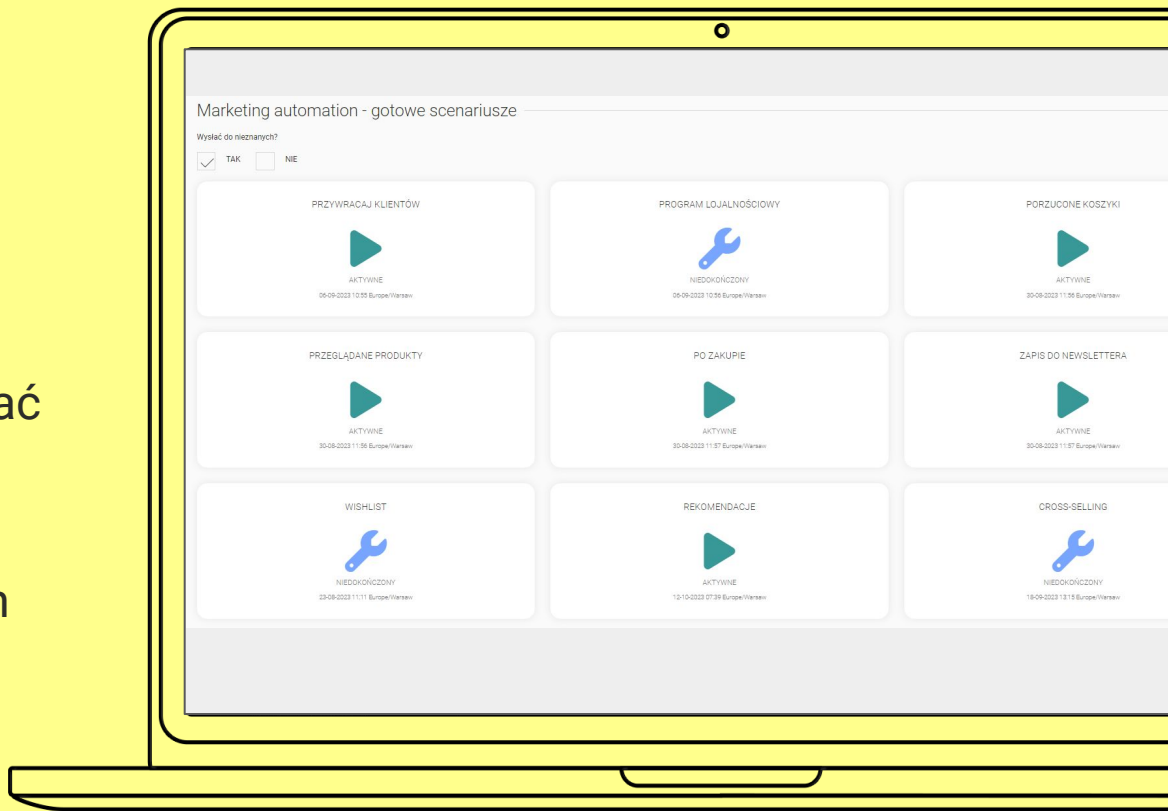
ać

n

Marketing automation - gotowe scenariusze

Wysłać do nieznanych?

TAK NIE

PRZYWRACAJ KLIENTÓW

AKTYWNE

06-09-2023 10:55 Europe/Warsaw

PROGRAM LOJALNOŚCIOWY

NIEDOKOŃCZONY

06-09-2023 10:56 Europe/Warsaw

PORZUCONE KOSZYKI

AKTYWNE

30-08-2023 11:56 Europe/Warsaw

PRZEGLĄDANE PRODUKTY

AKTYWNE

30-08-2023 11:56 Europe/Warsaw

PO ZAKUPIE

AKTYWNE

30-08-2023 11:57 Europe/Warsaw

ZAPIS DO NEWSLETTERA

AKTYWNE

30-08-2023 11:57 Europe/Warsaw

WISHLIST

NIEDOKOŃCZONY

23-08-2023 11:11 Europe/Warsaw

REKOMENDACJE

AKTYWNE

12-10-2023 07:39 Europe/Warsaw

CROSS-SELLING

NIEDOKOŃCZONY

18-09-2023 13:15 Europe/Warsaw